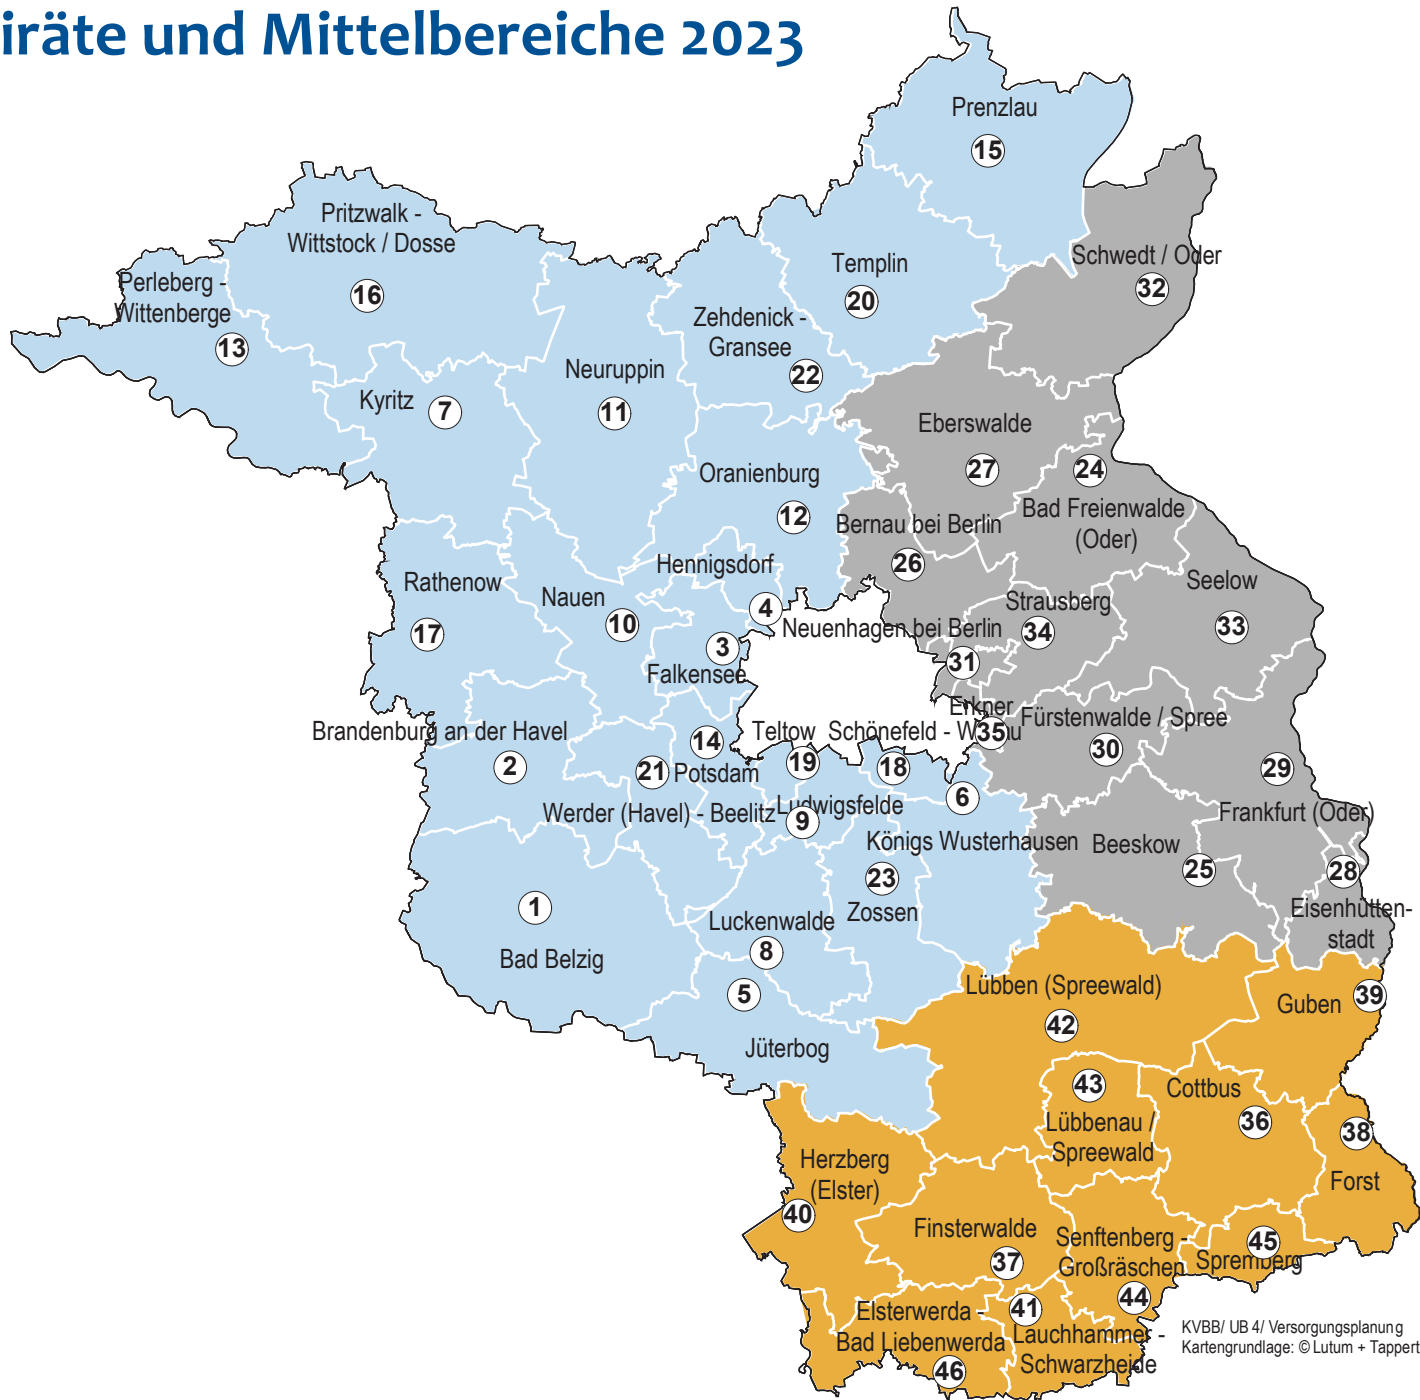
iräte und Mittelbereiche 2023

Prenzlau
15
Pritzwalk - Wittstock / Dosse
16
Perleberg - Wittenberge
13
Templin
20
Schwedt / Oder
32
Zehdenick - Gransee
22
Neuruppin
11
Kyritz
7
Eberswalde
27
24
Oranienburg
12
Bad Freienwalde (Oder)
Bernau bei Berlin
26
Hennigsdorf
Rathenow
Nauen
10
4
Seelow
Strausberg
33
Neuenhagen bei Berlin
34
17
3
31
Falkensee
Erkner
Brandenburg an der Havel
Teltow
Schönefeld - Wildau
35
Fürstenwalde / Spree
14
30
2
21
Potsdam
19
18
29
6
Werder (Havel) - Beelitz
Ludwigsfelde
9
Frankfurt (Oder)
Königs Wusterhausen
Beeskow
28
23
25
1
Zossen
Eisenhüttenstadt
Luckenwalde
Bad Belzig
8
Lübben (Spreewald)
5
Guben
39
42
Jüterbog
43
Cottbus
Lübbenau / Spreewald
36
38
Herzberg (Elster)
Forst
40
Finsterwalde
Senftenberg - Großräschen
45
Spremberg
37
Elsterwerda - Bad Liebenwerda
41
44
Lauchhammer - Schwarzheide
46
KVBB/ UB 4/ Versorgungsplanung
Kartengrundlage: © Lutum + Tappert